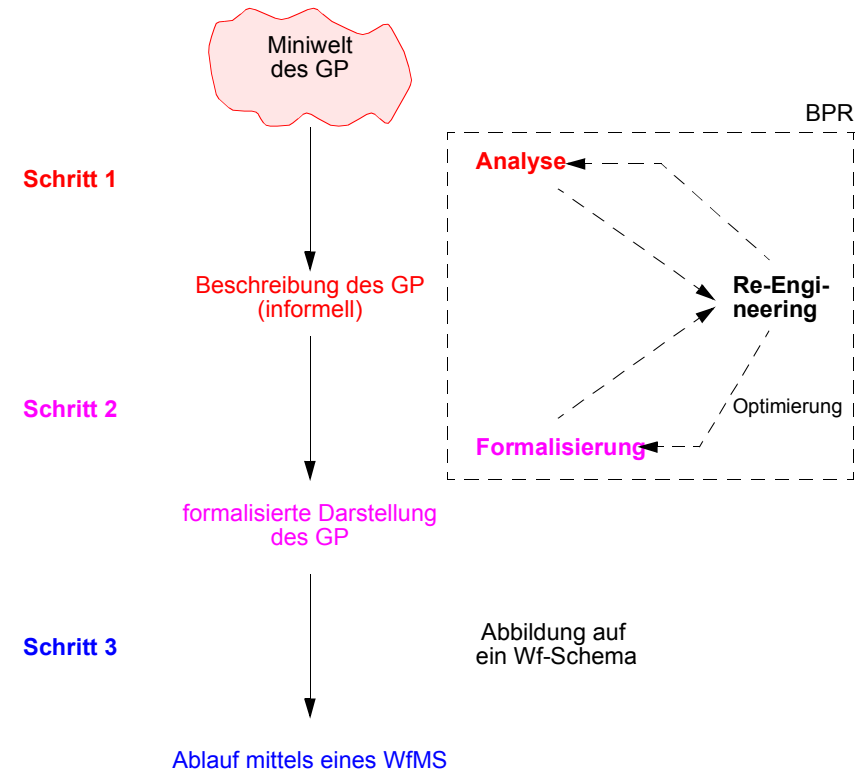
Miniwelt des GP

BPR

Schritt 1

Analyse

Beschreibung des GP (informell)

Re-Engineering

Schritt 2

Optimierung

Formalisierung

formalisierte Darstellung des GP

Schritt 3

Abbildung auf ein Wf-Schema

Ablauf mittels eines WfMS